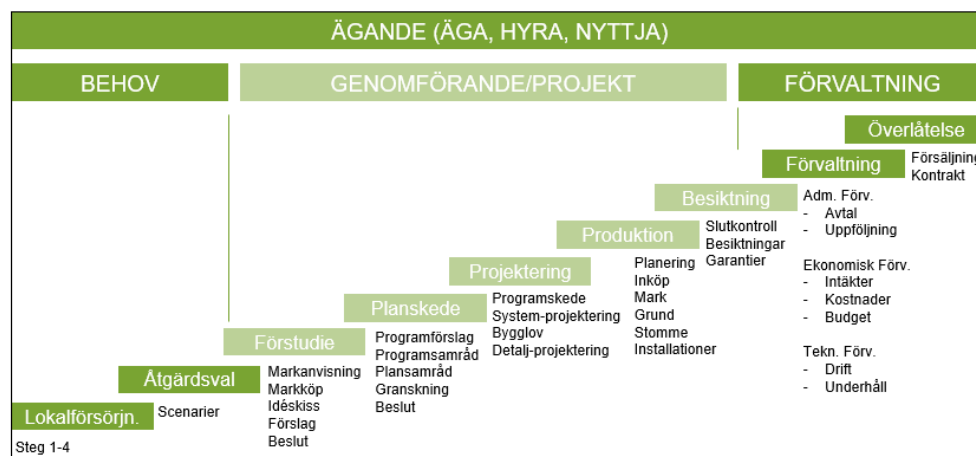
ÄGANDE (ÄGA, HYRA, NYTTJA)

BEHOV

GENOMFÖRANDE/PROJEKT

FÖRVALTNING

Överlåtelse

Försäljning
Kontrakt

Förvaltning

Adm. Förv.
- Avtal
- Uppföljning

Ekonomisk Förv.
- Intäkter
- Kostnader
- Budget

Tekn. Förv.
- Drift
- Underhåll

Besiktning

Slutkontroll
Besiktningar
Garantier

Produktion

Planering
Inköp
Mark
Grund
Stomme
Installationer

Projektering

Programskede
System-projektering
Bygglov
Detalj-projektering

Planskede

Programförslag
Programsamråd
Plansamråd
Granskning
Beslut

Förstudie

Markanvisning
Markköp
Idéskiss
Förslag
Beslut

Åtgärdsval

Scenarier

Lokalförsörjn.

Steg 1-4